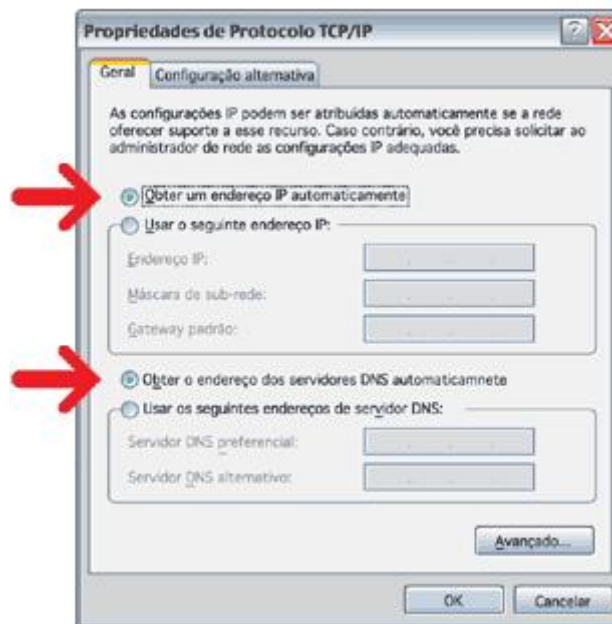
Propriedades de Protocolo TCP/IP

Geral | Configuração alternativa

As configurações IP podem ser atribuídas automaticamente se a rede oferecer suporte a esse recurso. Caso contrário, você precisa solicitar ao administrador de rede as configurações IP adequadas.

Obter um endereço IP automaticamente

Usar o seguinte endereço IP:

Endereço IP:

Máscara de sub-rede:

Gateway padrão:

Obter o endereço dos servidores DNS automaticamnete

Usar os seguintes endereços de servidor DNS:

Servidor DNS preferencial:

Servidor DNS alternativo:

Avançado...

OK

Cancelar